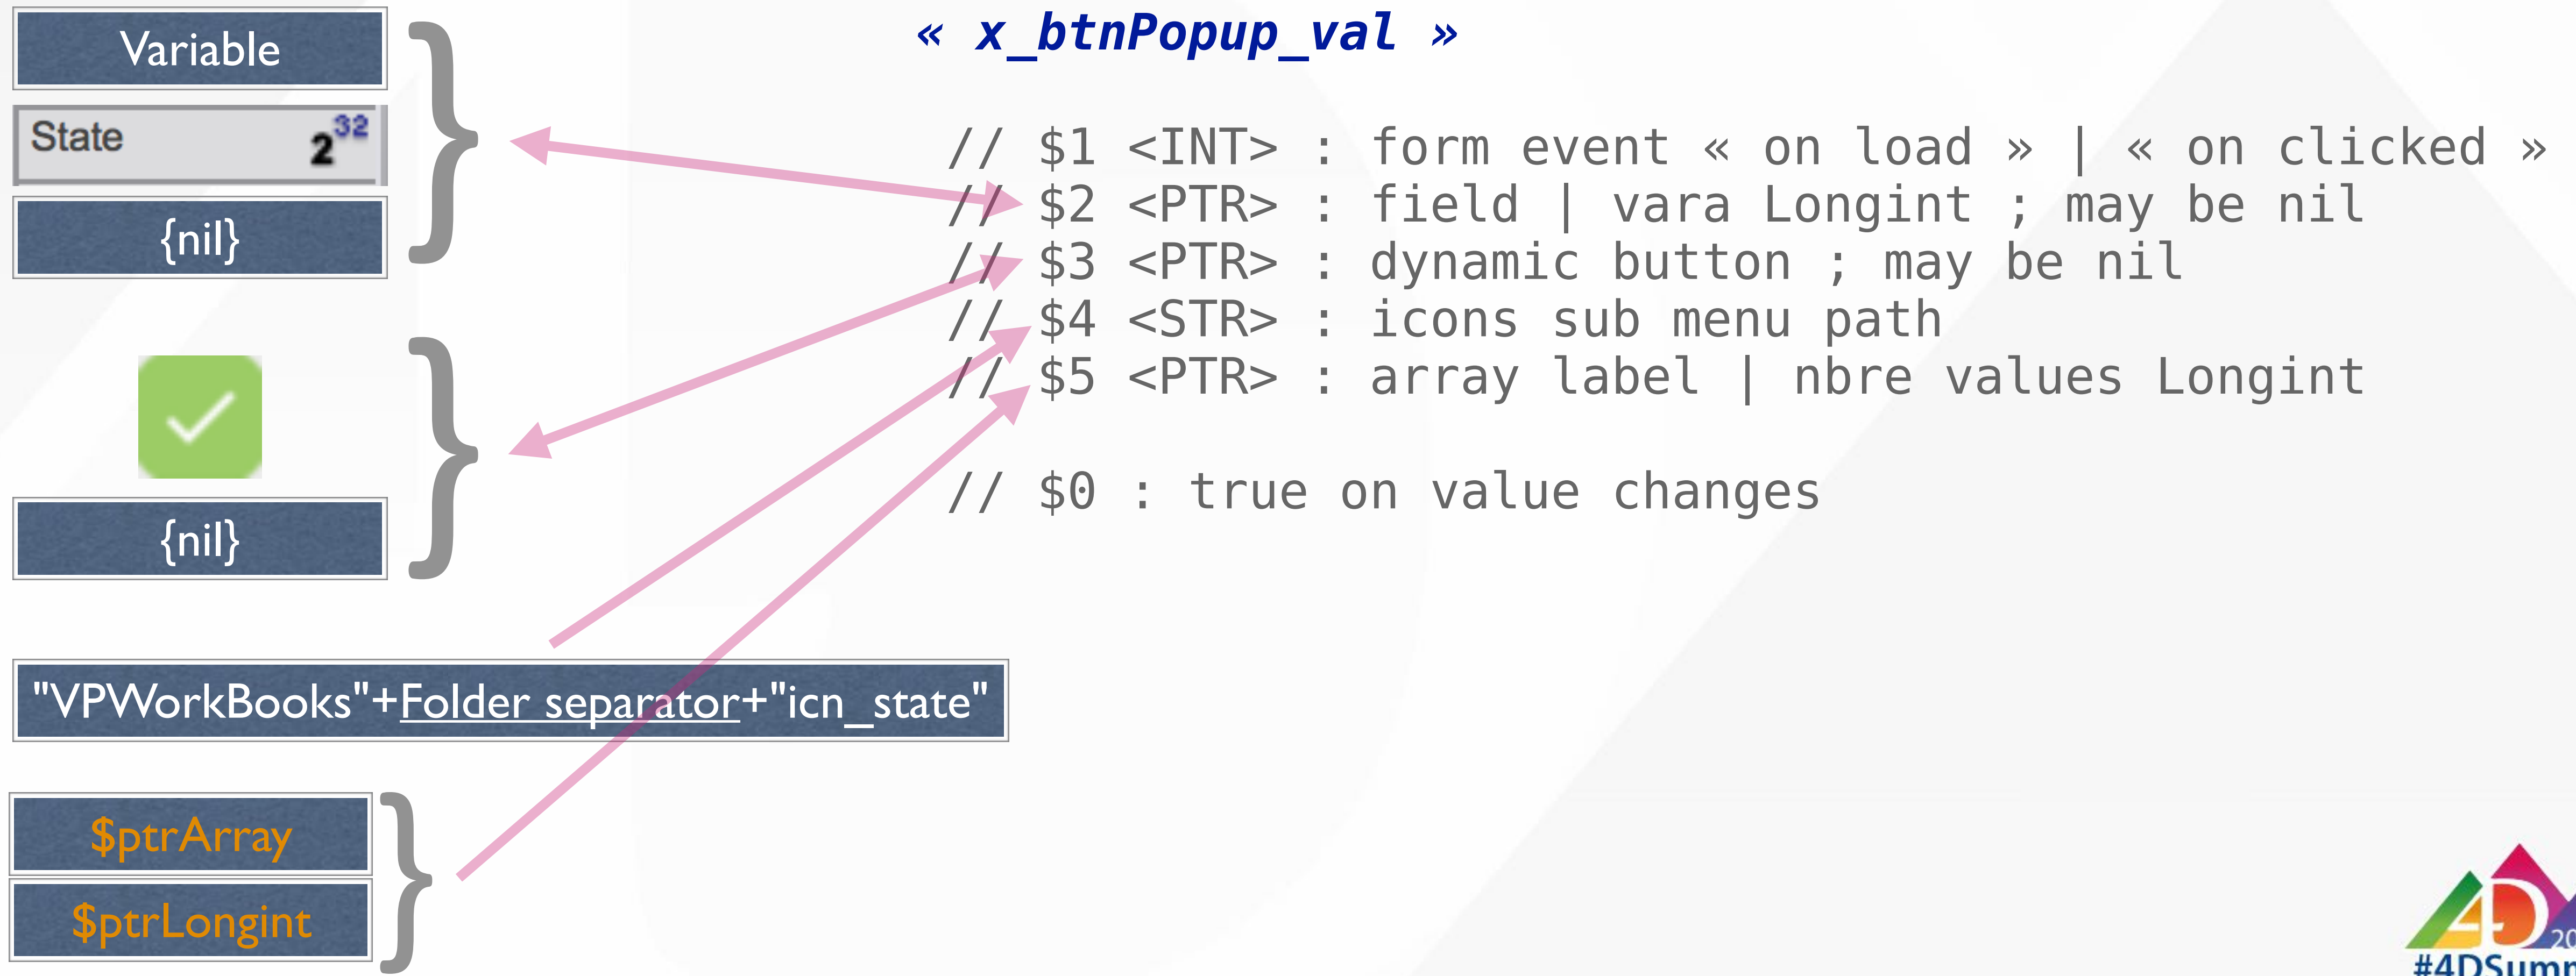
Variable

State $2^{32}$

{nil}

{nil}

"VPWorkBooks"+Folder separator+"icn_state"

$ptrArray

$ptrLongint

« x_btnPopup_val »

// $1 <INT> : form event « on load » | « on clicked »
// $2 <PTR> : field | vara Longint ; may be nil
// $3 <PTR> : dynamic button ; may be nil
// $4 <STR> : icons sub menu path
// $5 <PTR> : array label | nbre values Longint

// $0 : true on value changes

4D 20 #4DSumm